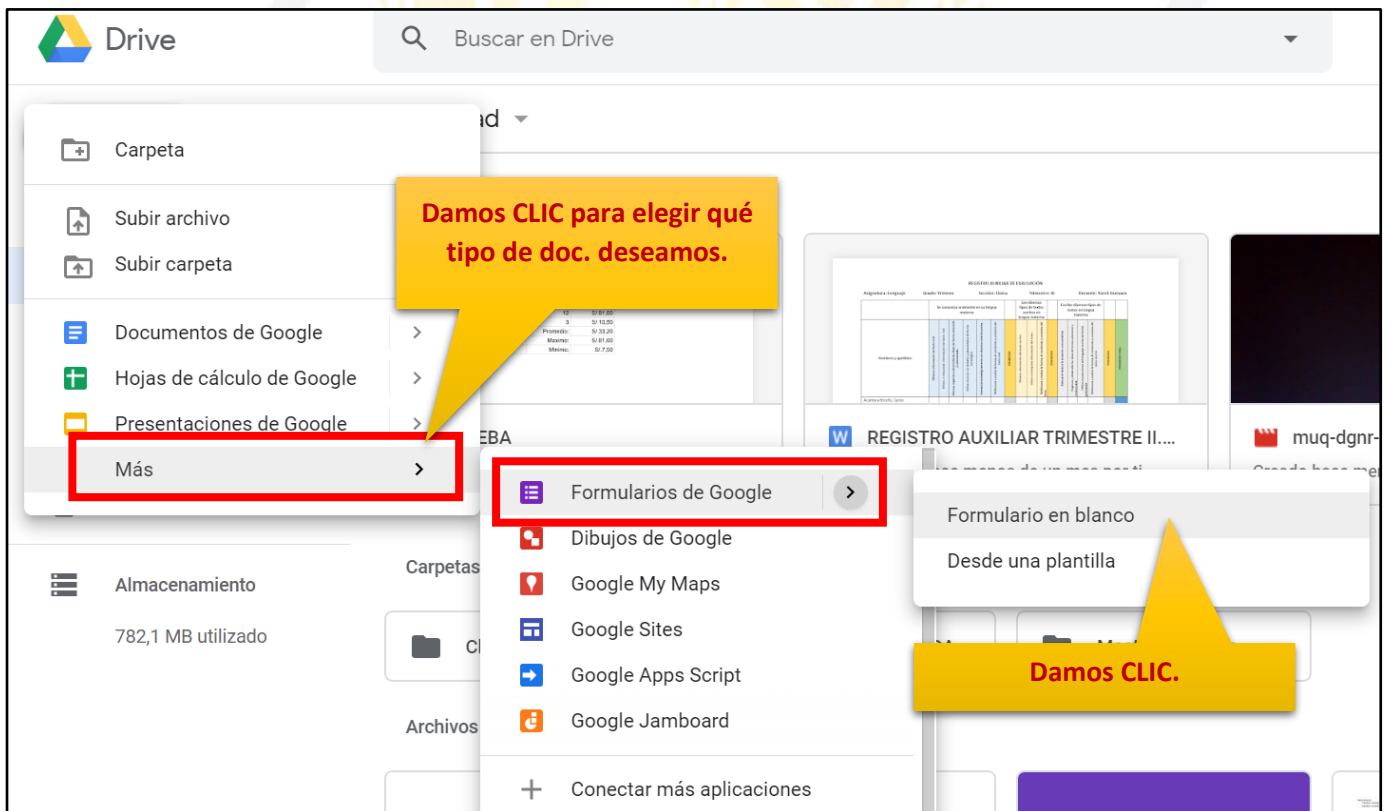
Drive

Buscar en Drive

Carpeta

Subir archivo

Subir carpeta

Documentos de Google

Hojas de cálculo de Google

Presentaciones de Google

Más

Damos CLIC para elegir qué tipo de doc. deseamos.

Almacenamiento

782,1 MB utilizado

ad

EBA

REGISTRO AUXILIAR TRIMESTRE II....

muq-dgnr-

Formularios de Google

Dibujos de Google

Google My Maps

Google Sites

Google Apps Script

Google Jamboard

Conectar más aplicaciones

Formulario en blanco

Desde una plantilla

Damos CLIC.

Carpetas

Archivos